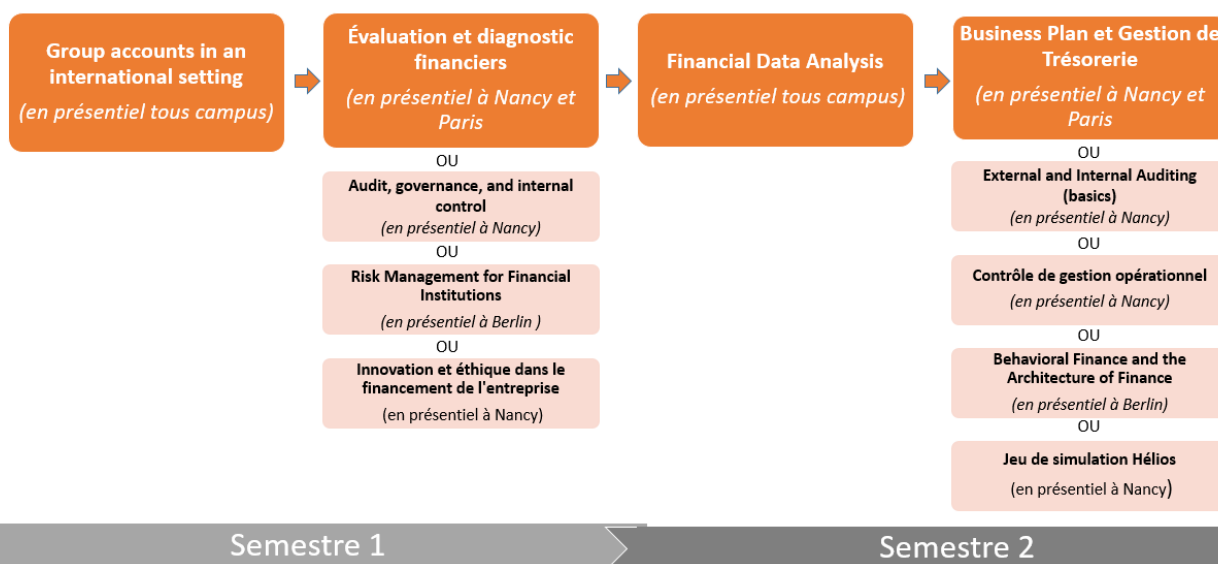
Group accounts in an international setting
(en présentiel tous campus)

Évaluation et diagnostic financiers
(en présentiel à Nancy et Paris

OU

Audit, governance, and internal control
(en présentiel à Nancy)

OU

Risk Management for Financial Institutions
(en présentiel à Berlin )

OU

Innovation et éthique dans le financement de l'entreprise
(en présentiel à Nancy)

Financial Data Analysis
(en présentiel tous campus)

Business Plan et Gestion de Trésorerie
(en présentiel à Nancy et Paris

OU

External and Internal Auditing (basics)
(en présentiel à Nancy)

OU

Contrôle de gestion opérationnel
(en présentiel à Nancy)

OU

Behavioral Finance and the Architecture of Finance
(en présentiel à Berlin)

OU

Jeu de simulation Hélios
(en présentiel à Nancy)

Semestre 1

Semestre 2